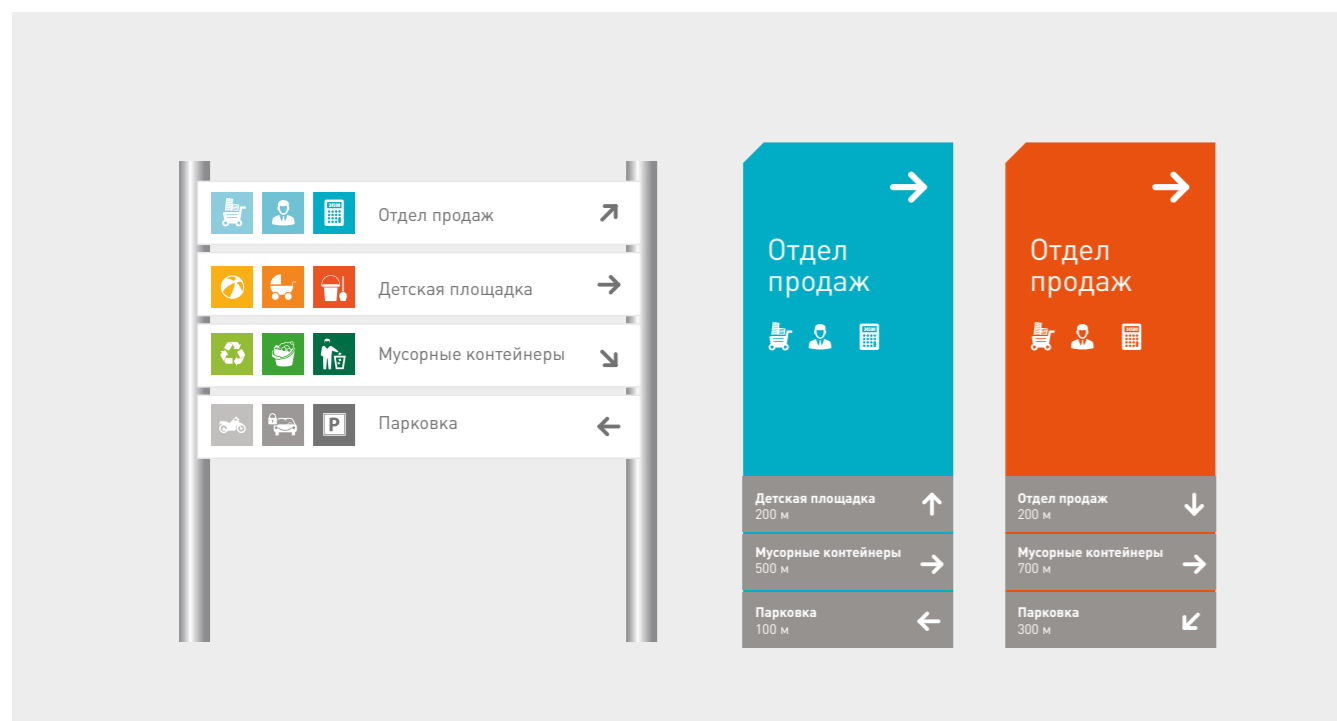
Отдел продаж ↗

Детская площадка →

Мусорные контейнеры ↘

P Парковка ←

→

Отдел продаж

Детская площадка
200 м ↑

Мусорные контейнеры
500 м →

Парковка
100 м ←

→

Отдел продаж

Отдел продаж
200 м ↓

Мусорные контейнеры
700 м →

Парковка
300 м ↙